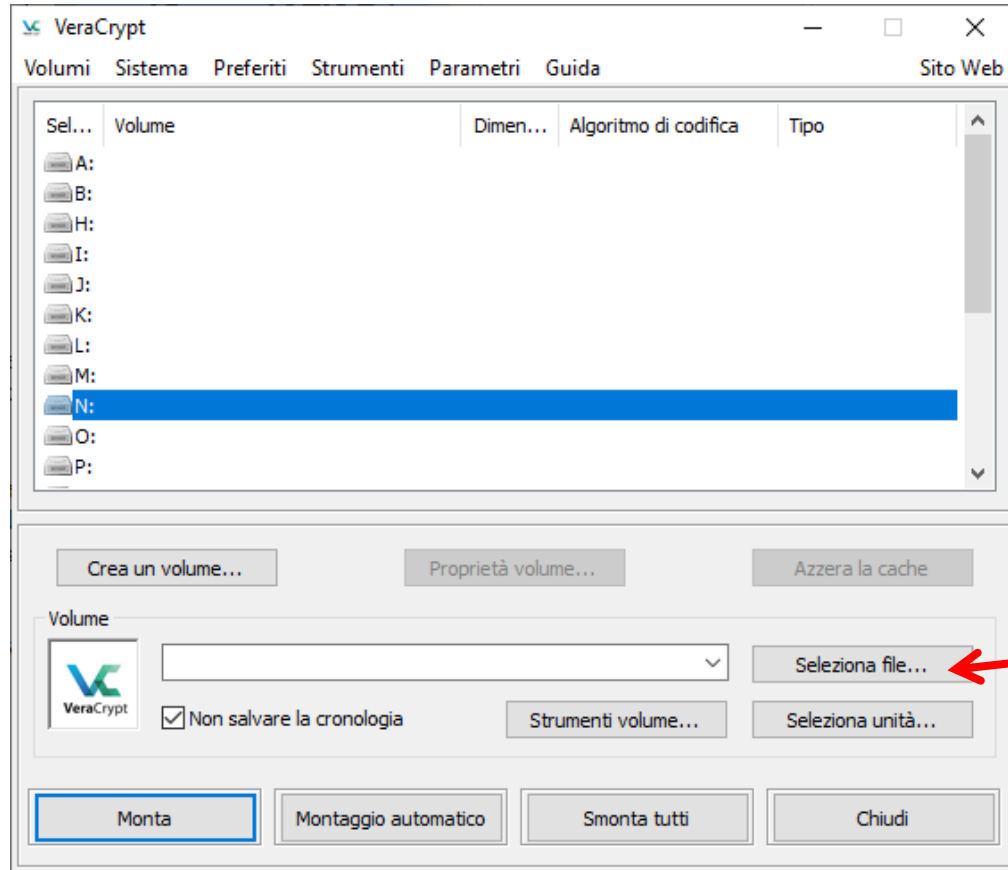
VeraCrypt

Volumi Sistema Preferiti Strumenti Parametri Guida Sito Web

| Sel... | Volume | Dimen... | Algoritmo di codifica | Tipo |
|---|---|---|---|---|
| A: | | | | |
| B: | | | | |
| H: | | | | |
| I: | | | | |
| J: | | | | |
| K: | | | | |
| L: | | | | |
| M: | | | | |
| N: | | | | |
| O: | | | | |
| P: | | | | |

Crea un volume... Proprietà volume... Azzera la cache

Volume

VeraCrypt

Seleziona file...

Non salvare la cronologia Strumenti volume... Seleziona unità...

Monta Montaggio automatico Smonta tutti Chiudi